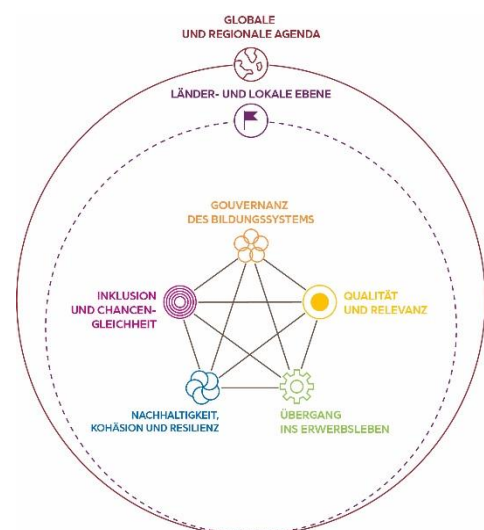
GLOBALE
UND REGIONALE AGENDA

LÄNDER- UND LOKALE EBENE

GOUVERNANZ
DES BILDUNGSSYSTEMS

INKLUSION
UND CHANCENGLEICHHEIT

QUALITÄT
UND RELEVANZ

NACHHALTIGKEIT,
KOHÄSION UND RESILIENZ

ÜBERGANG
INS ERWERBSLEBEN